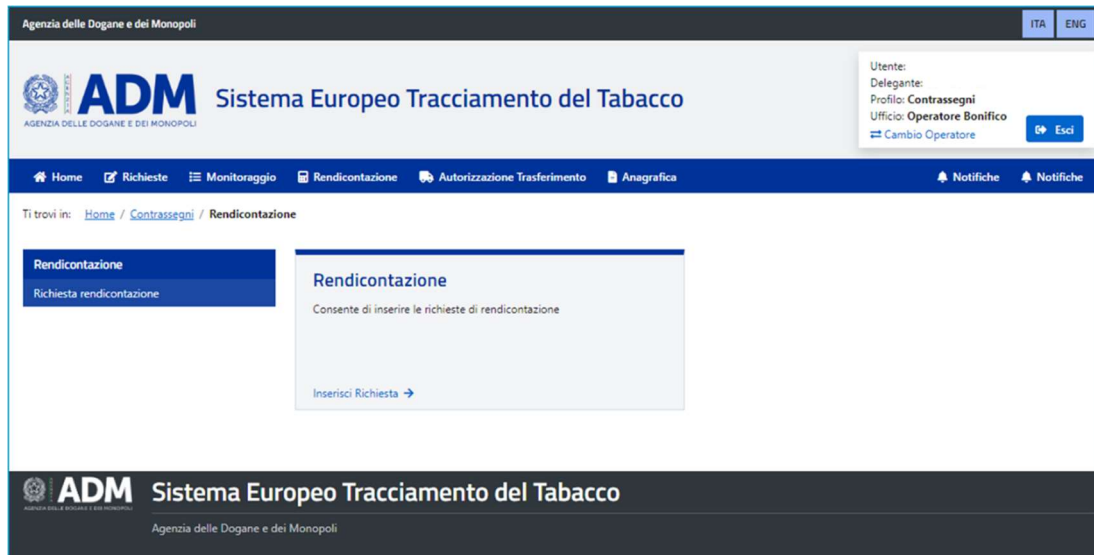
Agenzia delle Dogane e dei Monopoli

ITA ENG

ADM
AGENZIA DELLE DOGANE E DEI MONOPOLI

Sistema Europeo Tracciamento del Tabacco

Utente:
Delegante:
Profilo: Contrassegni
Ufficio: Operatore Bonifico
Cambio Operatore

Esci

Home Richieste Monitoraggio Rendicontazione Autorizzazione Trasferimento Anagrafica Notifiche Notifiche

Ti trovi in: Home / Contrassegni / Rendicontazione

Rendicontazione
Richiesta rendicontazione

Rendicontazione
Consente di inserire le richieste di rendicontazione

Inserisci Richiesta →

ADM
AGENZIA DELLE DOGANE E DEI MONOPOLI

Sistema Europeo Tracciamento del Tabacco

Agenzia delle Dogane e dei Monopoli